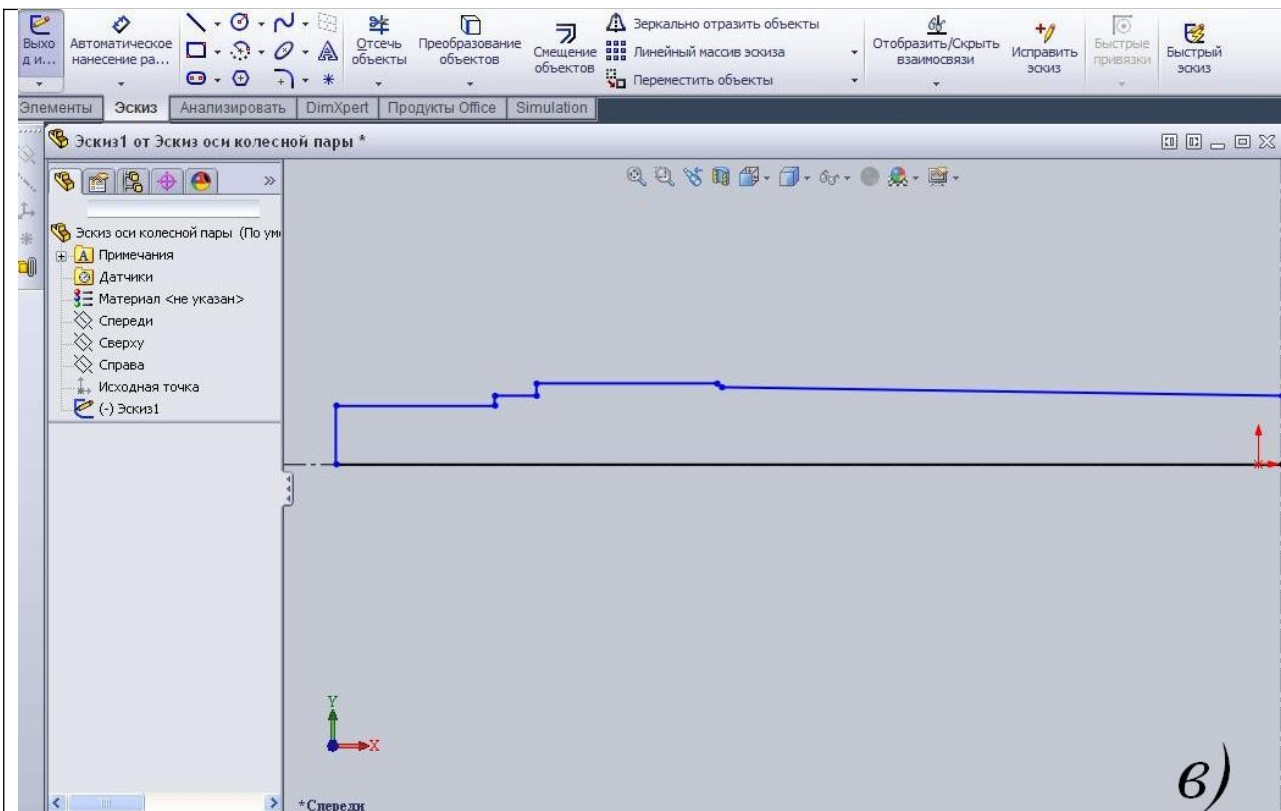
Выход и...
Автоматическое нанесение ра...
Отсечь объекты
Преобразование объектов
Смещение объектов
Зеркально отразить объекты
Линейный массив эскиза
Переместить объекты
Отобразить/Скрыть взаимосвязи
Исправить эскиз
Быстрые привязки
Быстрый эскиз

Элементы | Эскиз | Анализировать | DimXpert | Продукты Office | Simulation

Эскиз1 от Эскиз оси колесной пары *

Эскиз оси колесной пары (По ум
Примечания
Датчики
Материал <не указан>
Спереди
Сверху
Справа
Исходная точка
(-) Эскиз1

Y
X
*Спереди

в)